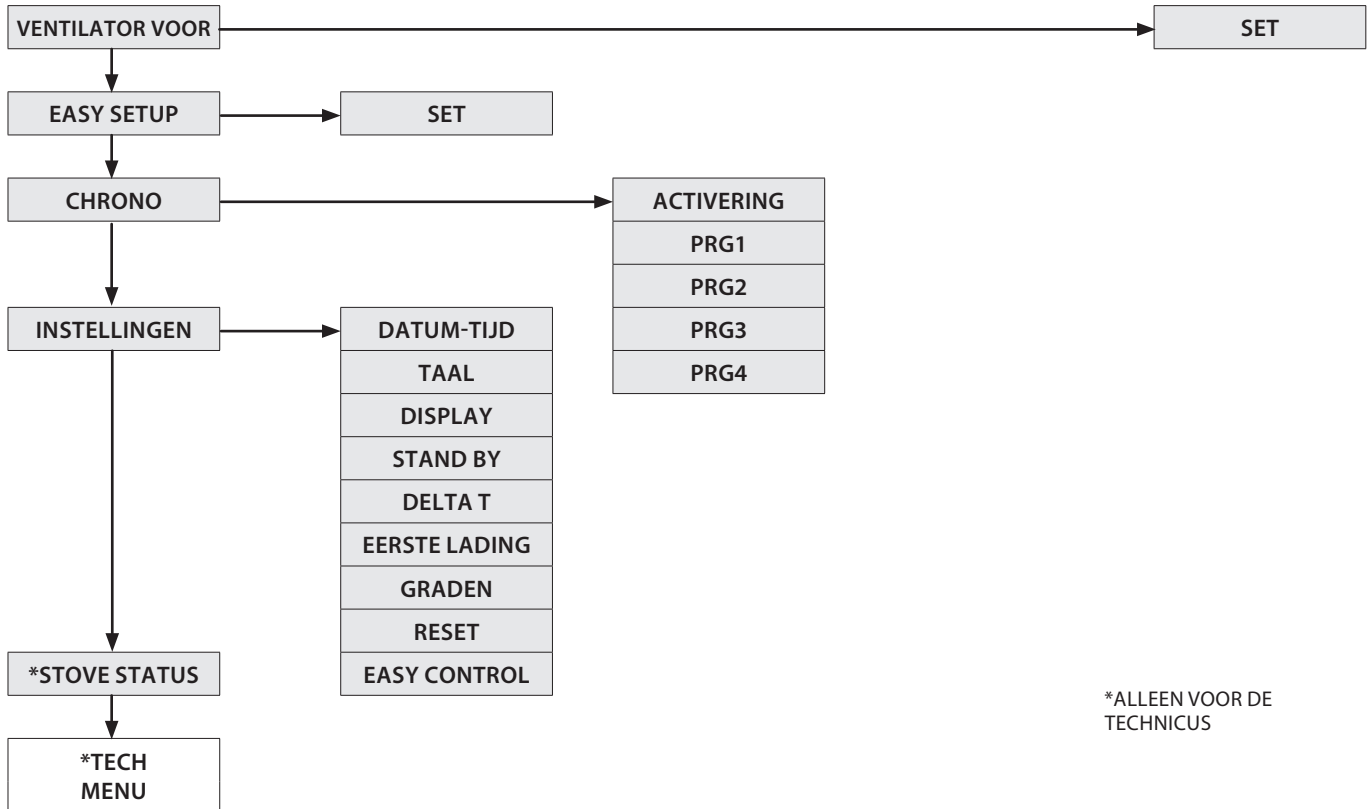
VENTILATOR VOOR

SET

EASY SETUP

SET

CHRONO

ACTIVERING
PRG1
PRG2
PRG3
PRG4

INSTELLINGEN

DATUM-TIJD
TAAL
DISPLAY
STAND BY
DELTA T
EERSTE LADING
GRADEN
RESET
EASY CONTROL

*STOVE STATUS

*TECH MENU

*ALLEEN VOOR DE TECHNICUS